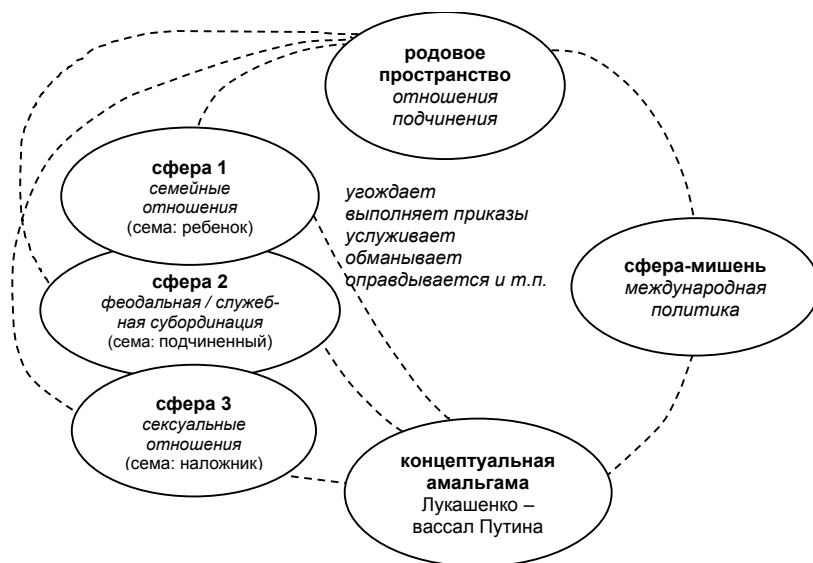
родовое пространство
отношения подчинения

сфера 1
семейные отношения
(сема: ребенок)

угождает
выполняет приказы
услуживает
обманывает
оправдывается и т.п.

сфера 2
феодальная / служебная субординация
(сема: подчиненный)

сфера-мишень
международная политика

сфера 3
сексуальные отношения
(сема: наложник)

концептуальная амальгама
Лукашенко – вассал Путина